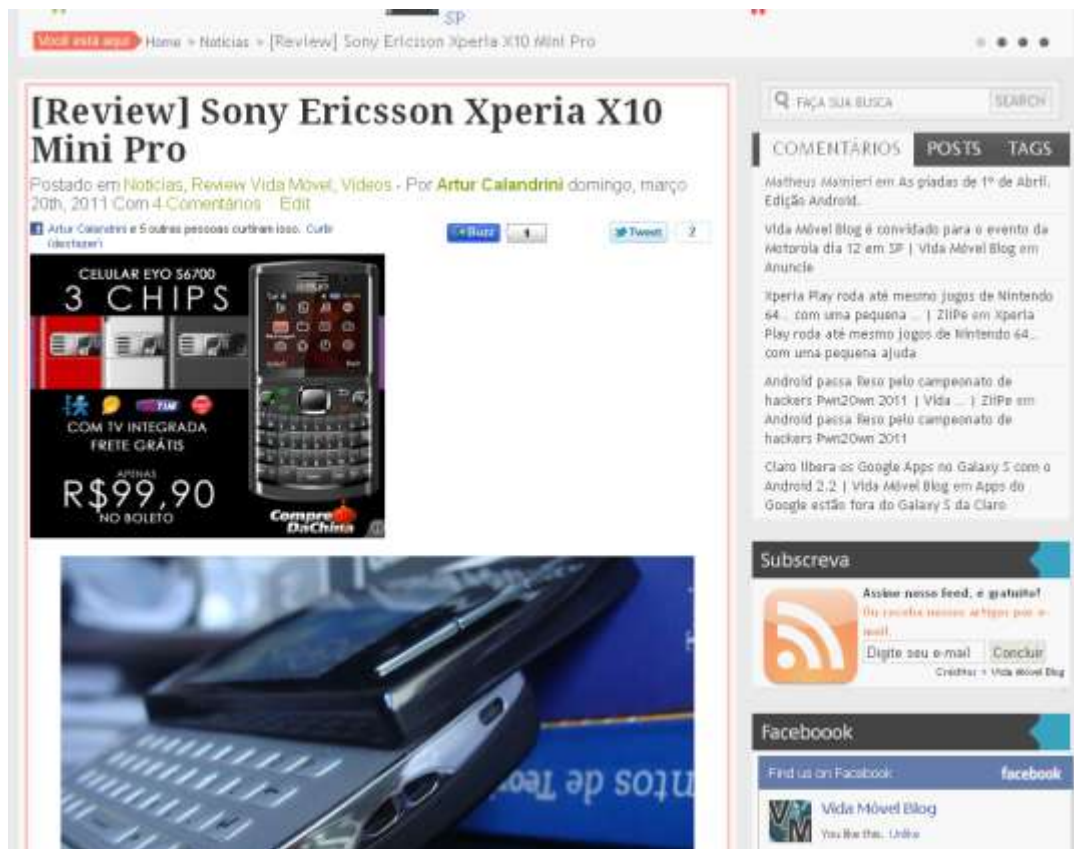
SP

Você está aqui: Home » Notícias » [Review] Sony Ericsson Xperia X10 Mini Pro

[Review] Sony Ericsson Xperia X10 Mini Pro

Postado em Notícias, Review Vida Móvel, Vídeos - Por Artur Calandrini domingo, março 20th, 2011 Com 4 Comentários Edit

Artur Calandrini e 5 outras pessoas curtiram isso. Curtir (desfazer)

Buzz 1

Tweet 2

CELULAR EYO S6700
3 CHIPS
COM TV INTEGRADA
FRETE GRÁTIS
APENAS
R$99,90
NO BOLETO
Compre DaChina

ntos de Teo

FAÇA SUA BUSCA SEARCH

COMENTÁRIOS POSTS TAGS

Matheus Mainieri em As piadas de 1º de Abril. Edição Android.

Vida Móvel Blog é convidado para o evento da Motorola dia 12 em SP | Vida Móvel Blog em Anuncie

Xperia Play roda até mesmo jogos de Nintendo 64... com uma pequena ... | ZiiPe em Xperia Play roda até mesmo jogos de Nintendo 64... com uma pequena ajuda

Android passa fieso pelo campeonato de hackers Pwn2Own 2011 | Vida ... | ZiiPe em Android passa fieso pelo campeonato de hackers Pwn2Own 2011

Claro libera os Google Apps no Galaxy S com o Android 2.2 | Vida Móvel Blog em Apps do Google estão fora do Galaxy S da Claro

Subscreva

Assine nosso feed, é gratuito!
Ou receba nossos artigos por e-mail.
Digite seu e-mail Concluir
Créditos - Vida Móvel Blog

Faceboook

Find us on Facebook facebook

Vida Móvel Blog
You like this. Unlike